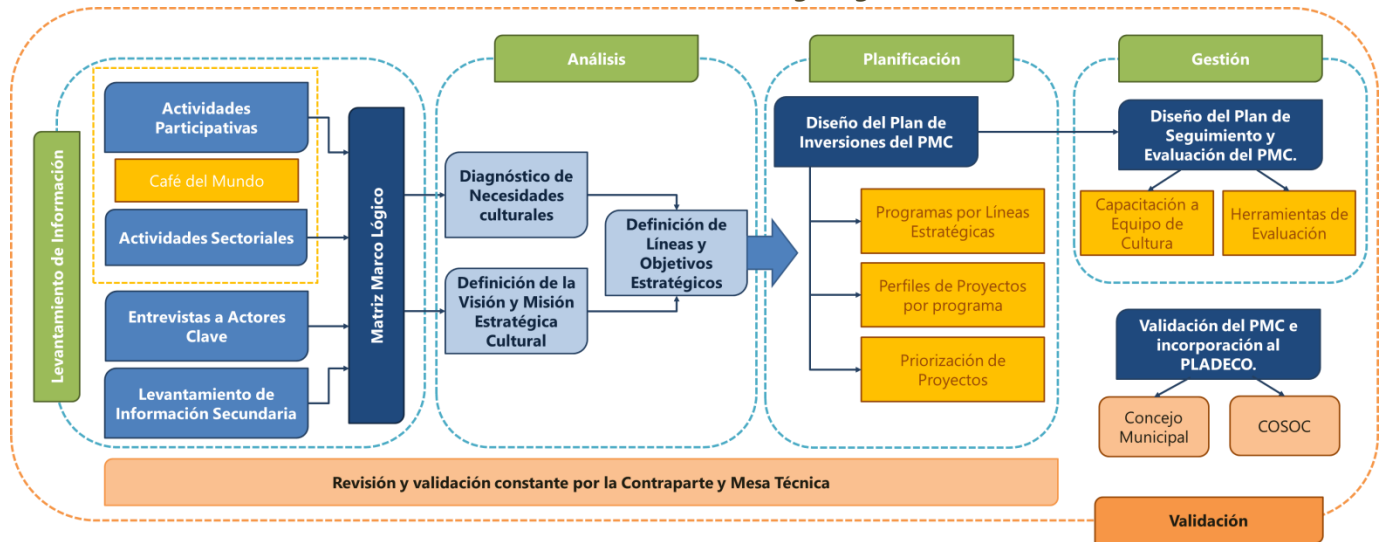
Levantamiento de Información

Actividades Participativas

Café del Mundo

Actividades Sectoriales

Entrevistas a Actores Clave

Levantamiento de Información Secundaria

Matriz Marco Lógico

Análisis

Diagnóstico de Necesidades culturales

Definición de la Visión y Misión Estratégica Cultural

Definición de Líneas y Objetivos Estratégicos

Planificación

Diseño del Plan de Inversiones del PMC

Programas por Líneas Estratégicas

Perfiles de Proyectos por programa

Priorización de Proyectos

Gestión

Diseño del Plan de Seguimiento y Evaluación del PMC.

Capacitación a Equipo de Cultura

Herramientas de Evaluación

Validación del PMC e incorporación al PLADECO.

Concejo Municipal

COSOC

Revisión y validación constante por la Contraparte y Mesa Técnica

Validación